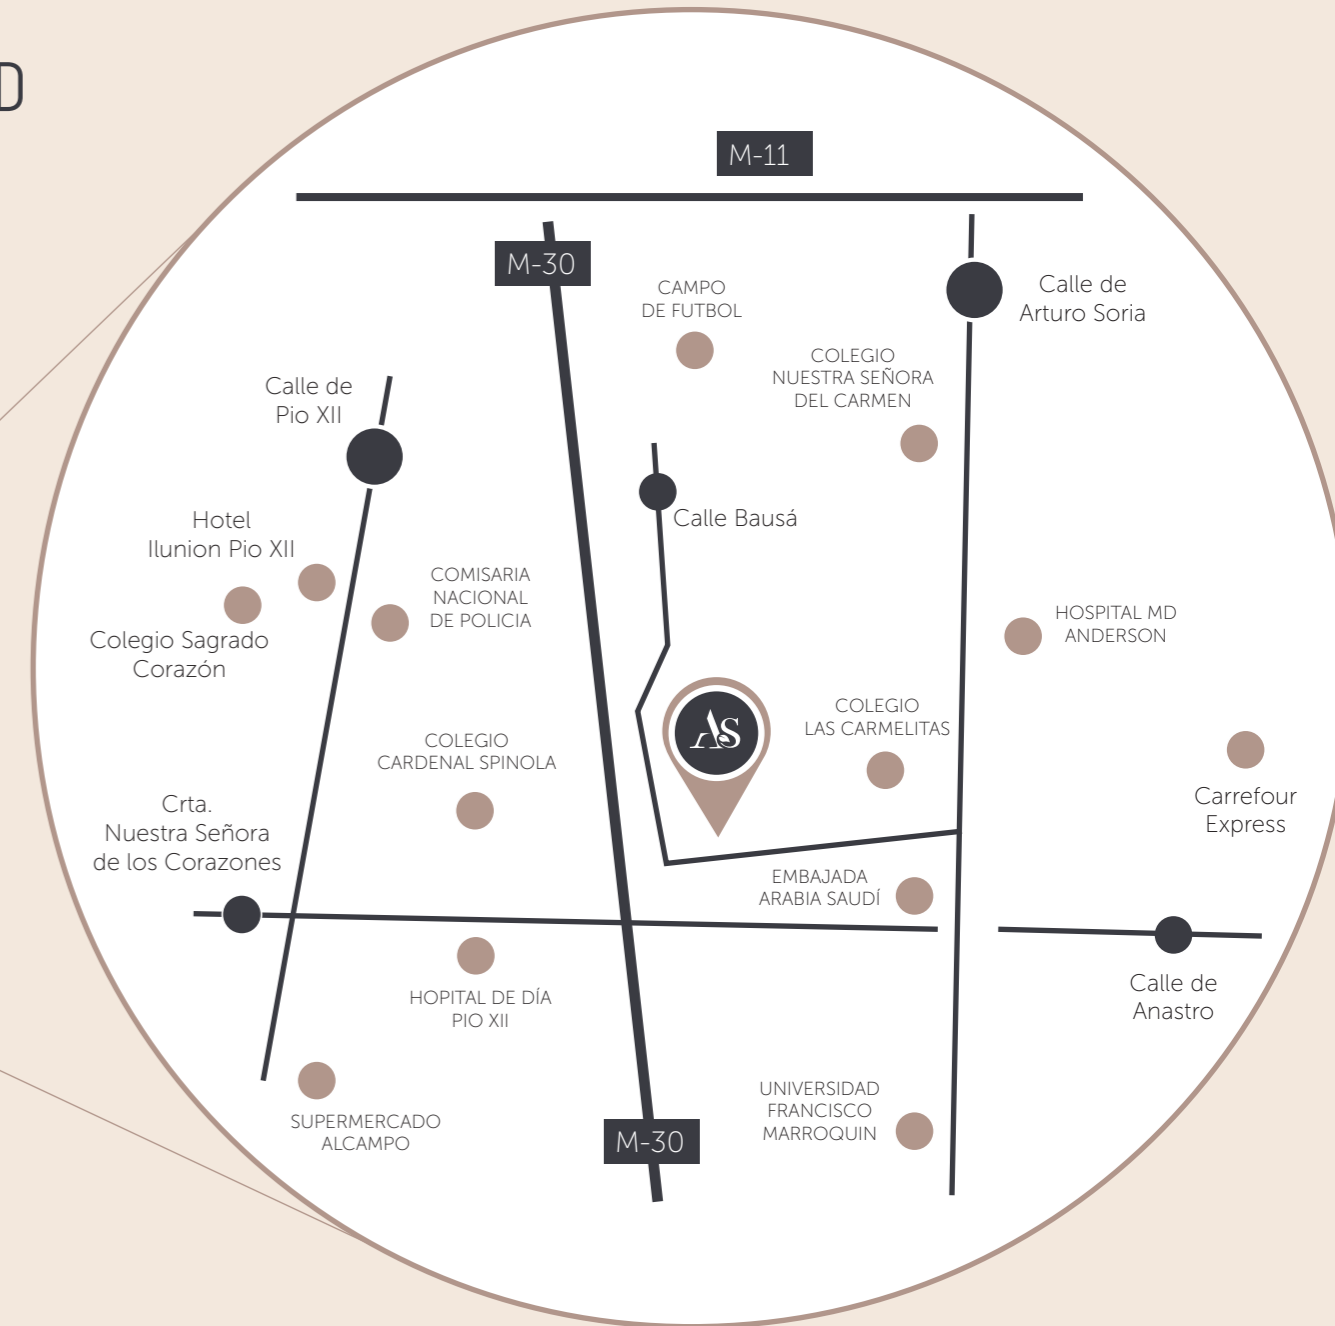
D

M-11

M-30

CAMPO
DE FUTBOL

Calle de
Arturo Soria

COLEGIO
NUESTRA SEÑORA
DEL CARMEN

Calle de
Pio XII

Calle Bausá

Hotel
Ilunion Pio XII

COMISARIA
NACIONAL
DE POLICIA

Colegio Sagrado
Corazón

HOSPITAL MD
ANDERSON

AS

COLEGIO
LAS CARMELITAS

COLEGIO
CARDENAL SPINOLA

Carrefour
Express

Crta.
Nuestra Señora
de los Corazones

EMBAJADA
ARABIA SAUDÍ

Calle de
Anastro

HOPITAL DE DÍA
PIO XII

UNIVERSIDAD
FRANCISCO
MARROQUIN

SUPERMERCADO
ALCAMPO

M-30